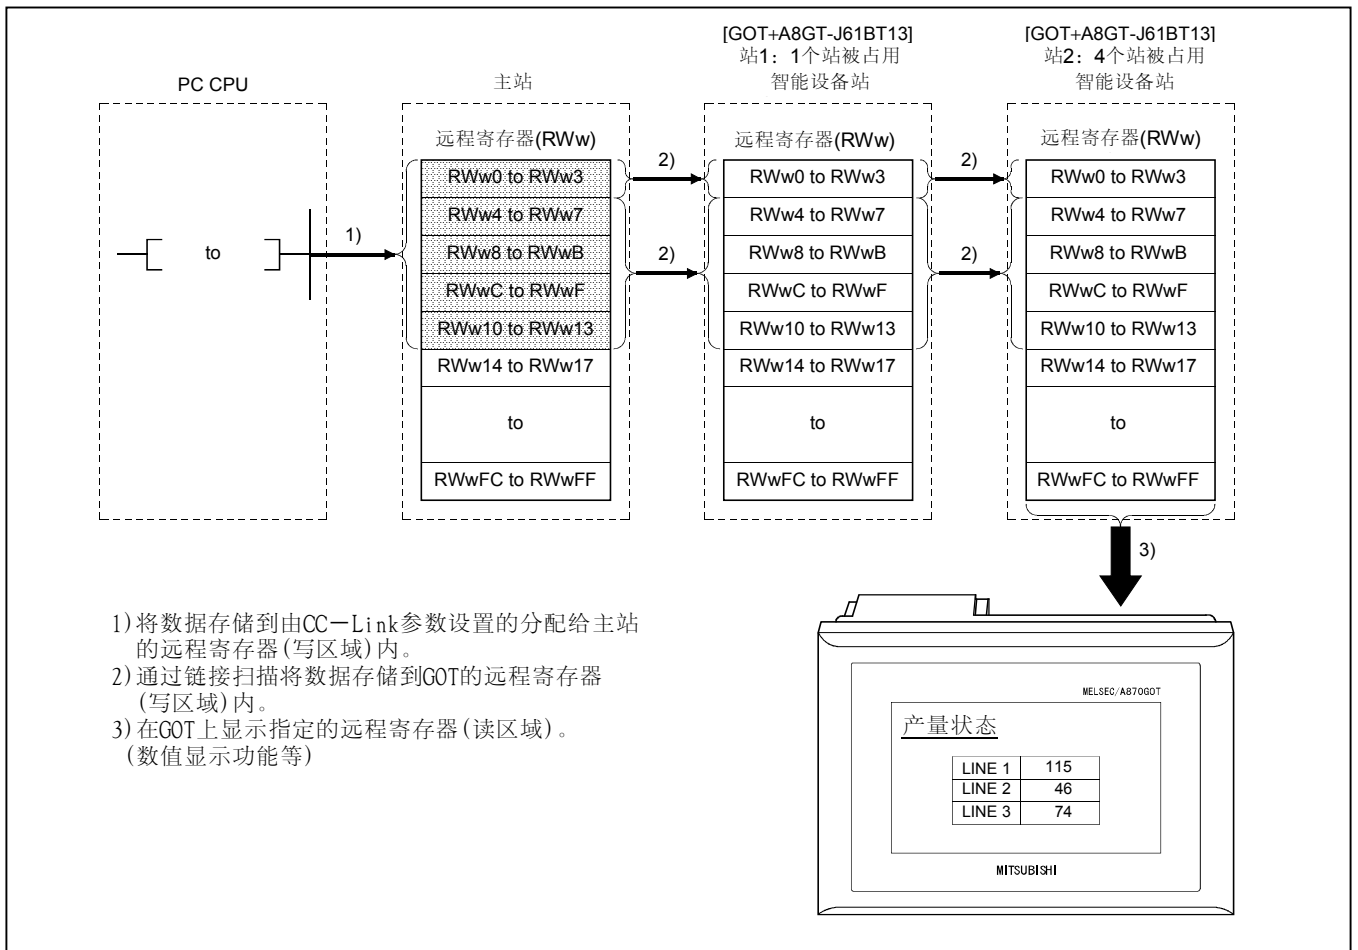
PC CPU

to

1)

主站

远程寄存器(RWw)

RWw0 to RWw3
RWw4 to RWw7
RWw8 to RWwB
RWwC to RWwF
RWw10 to RWw13
RWw14 to RWw17
to
RWwFC to RWwFF

2)

2)

[GOT+A8GT-J61BT13]
站1：1个站被占用
智能设备站

远程寄存器(RWw)

RWw0 to RWw3
RWw4 to RWw7
RWw8 to RWwB
RWwC to RWwF
RWw10 to RWw13
RWw14 to RWw17
to
RWwFC to RWwFF

2)

2)

[GOT+A8GT-J61BT13]
站2：4个站被占用
智能设备站

远程寄存器(RWw)

RWw0 to RWw3
RWw4 to RWw7
RWw8 to RWwB
RWwC to RWwF
RWw10 to RWw13
RWw14 to RWw17
to
RWwFC to RWwFF

3)

1)将数据存储到由CC－Link参数设置的分配给主站的远程寄存器(写区域)内。
2)通过链接扫描将数据存储到GOT的远程寄存器(写区域)内。
3)在GOT上显示指定的远程寄存器(读区域)。(数值显示功能等)

MELSEC/A870GOT

产量状态

| LINE 1 | 115 |
|---|---|
| LINE 2 | 46 |
| LINE 3 | 74 |

MITSUBISHI